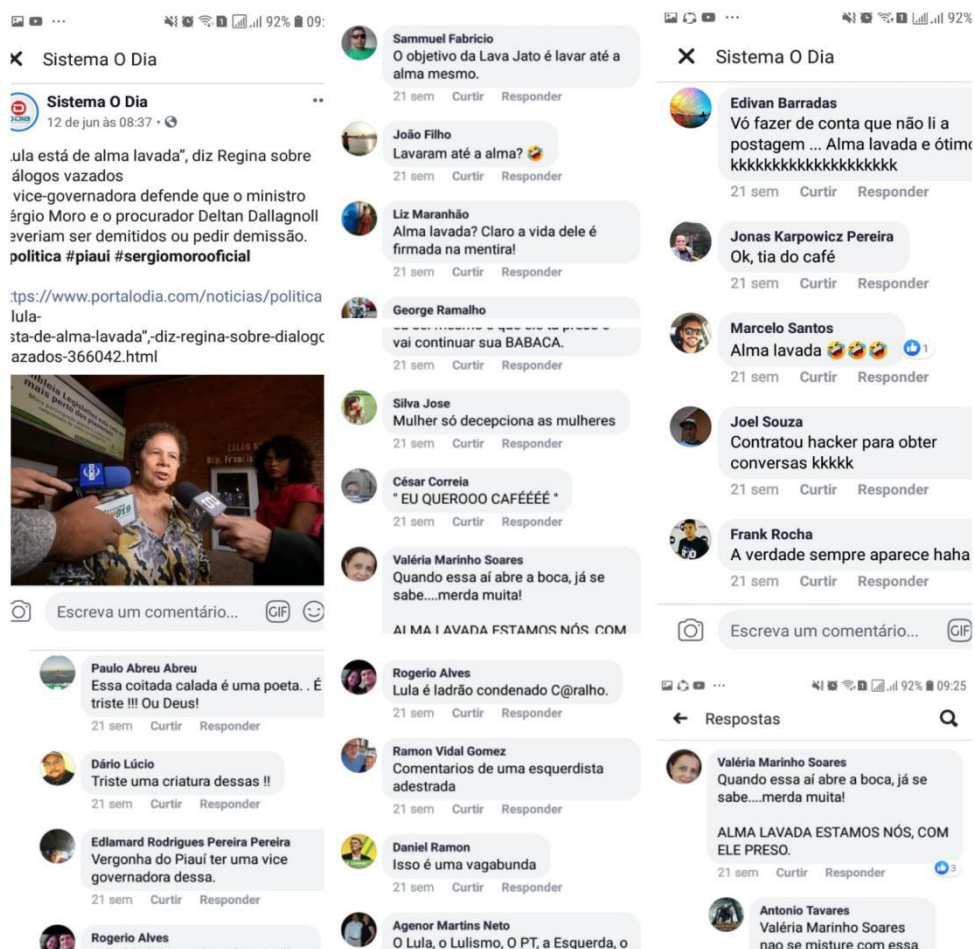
92% 09:

Sistema O Dia

Sistema O Dia
12 de jun às 08:37 ·

ula está de alma lavada", diz Regina sobre álogos vazados
vice-governadora defende que o ministro érgio Moro e o procurador Deltan Dallagnoll everiam ser demitidos ou pedir demissão. politica #piaui #sergiomorooficial

tps://www.portalodia.com/noticias/politica/lula-sta-de-alma-lavada",-diz-regina-sobre-dialogo azados-366042.html

Escreva um comentário... GIF

Paulo Abreu Abreu
Essa coitada calada é uma poeta. . É triste !!! Ou Deus!
21 sem Curtir Responder

Dário Lúcio
Triste uma criatura dessas !!
21 sem Curtir Responder

Edlamard Rodrigues Pereira Pereira
Vergonha do Piauí ter uma vice governadora dessa.
21 sem Curtir Responder

Rogerio Alves

Sammuel Fabricio
O objetivo da Lava Jato é lavar até a alma mesmo.
21 sem Curtir Responder

João Filho
Lavaram até a alma? 🤣
21 sem Curtir Responder

Liz Maranhão
Alma lavada? Claro a vida dele é firmada na mentira!
21 sem Curtir Responder

George Ramalho
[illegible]
vai continuar sua BABACA.
21 sem Curtir Responder

Silva Jose
Mulher só decepciona as mulheres
21 sem Curtir Responder

César Correia
" EU QUEROOO CAFÉÉÉÉ "
21 sem Curtir Responder

Valéria Marinho Soares
Quando essa aí abre a boca, já se sabe....merda muita!

ALMA LAVADA ESTAMOS NÓS, COM

Rogerio Alves
Lula é ladrão condenado C@ralho.
21 sem Curtir Responder

Ramon Vidal Gomez
Comentarios de uma esquerdista adestrada
21 sem Curtir Responder

Daniel Ramon
Isso é uma vagabunda
21 sem Curtir Responder

Agenor Martins Neto
O Lula, o Lulismo, O PT, a Esquerda, o

92%

Sistema O Dia

Edivan Barradas
Vó fazer de conta que não li a postagem ... Alma lavada e ótim kkkkkkkkkkkkkkkkkkk
21 sem Curtir Responder

Jonas Karpowicz Pereira
Ok, tia do café
21 sem Curtir Responder

Marcelo Santos
Alma lavada 🤣🤣🤣 1
21 sem Curtir Responder

Joel Souza
Contratou hacker para obter conversas kkkkk
21 sem Curtir Responder

Frank Rocha
A verdade sempre aparece haha
21 sem Curtir Responder

Escreva um comentário... GIF

92% 09:25

Respostas

Valéria Marinho Soares
Quando essa aí abre a boca, já se sabe....merda muita!

ALMA LAVADA ESTAMOS NÓS, COM ELE PRESO.
21 sem Curtir Responder 3

Antonio Tavares
Valéria Marinho Soares nao se misture com essa